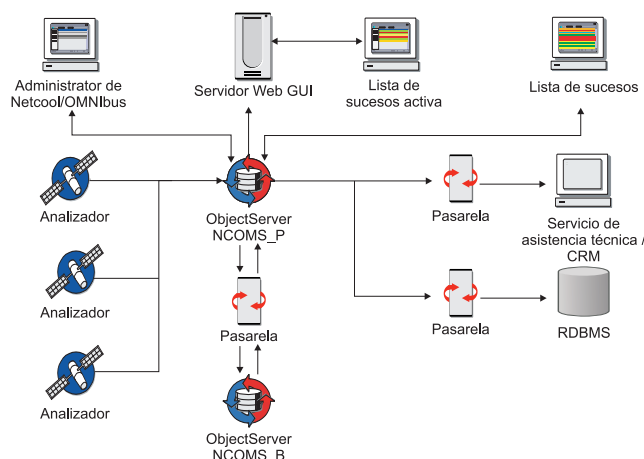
Administrator de Netcool/OMNIbus

Servidor Web GUI

Lista de sucesos activa

Lista de sucesos

Analizador

Analizador

Analizador

ObjectServer NCOMS_P

Pasarela

ObjectServer NCOMS_B

Pasarela

Servicio de asistencia técnica / CRM

Pasarela

RDBMS